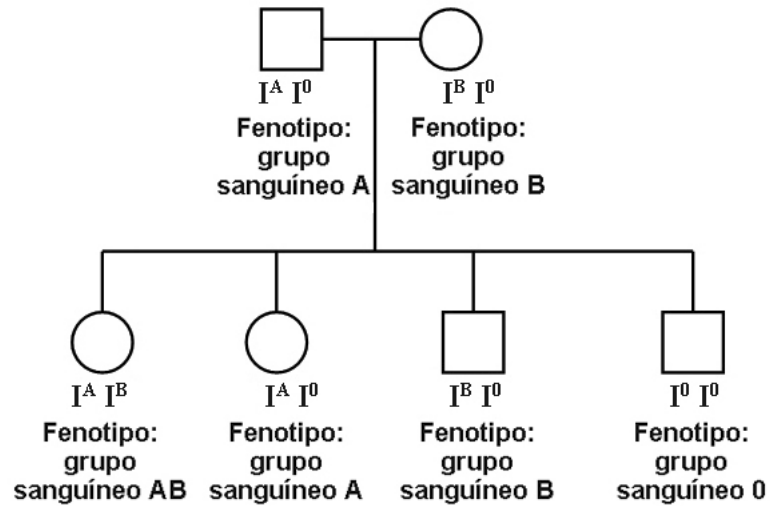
$I^A I^0$
Fenotipo: grupo sanguíneo A

$I^B I^0$
Fenotipo: grupo sanguíneo B

$I^A I^B$
Fenotipo: grupo sanguíneo AB

$I^A I^0$
Fenotipo: grupo sanguíneo A

$I^B I^0$
Fenotipo: grupo sanguíneo B

$I^0 I^0$
Fenotipo: grupo sanguíneo 0